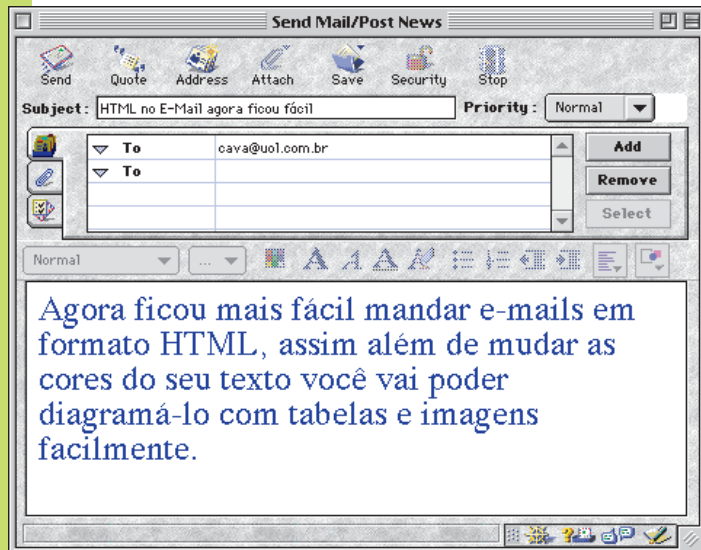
Send Mail/Post News

Send Quote Address Attach Save Security Stop

Subject: HTML no E-Mail agora ficou fácil

Priority: Normal

| | |
|---|---|
| To | cava@uol.com.br |
| To | |

Add
Remove
Select

Normal ...

Agora ficou mais fácil mandar e-mails em formato HTML, assim além de mudar as cores do seu texto você vai poder diagramá-lo com tabelas e imagens facilmente.